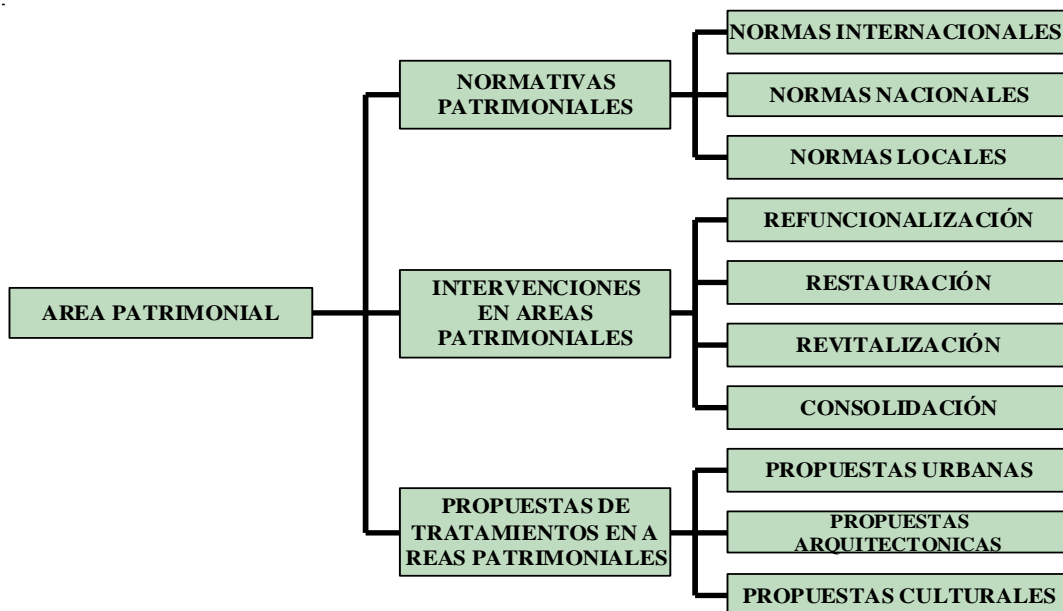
AREA PATRIMONIAL

NORMATIVAS PATRIMONIALES

NORMAS INTERNACIONALES

NORMAS NACIONALES

NORMAS LOCALES

INTERVENCIONES EN AREAS PATRIMONIALES

REFUNCIONALIZACIÓN

RESTAURACIÓN

REVITALIZACIÓN

CONSOLIDACIÓN

PROPUESTAS DE TRATAMIENTOS EN A REAS PATRIMONIALES

PROPUESTAS URBANAS

PROPUESTAS ARQUITECTONICAS

PROPUESTAS CULTURALES